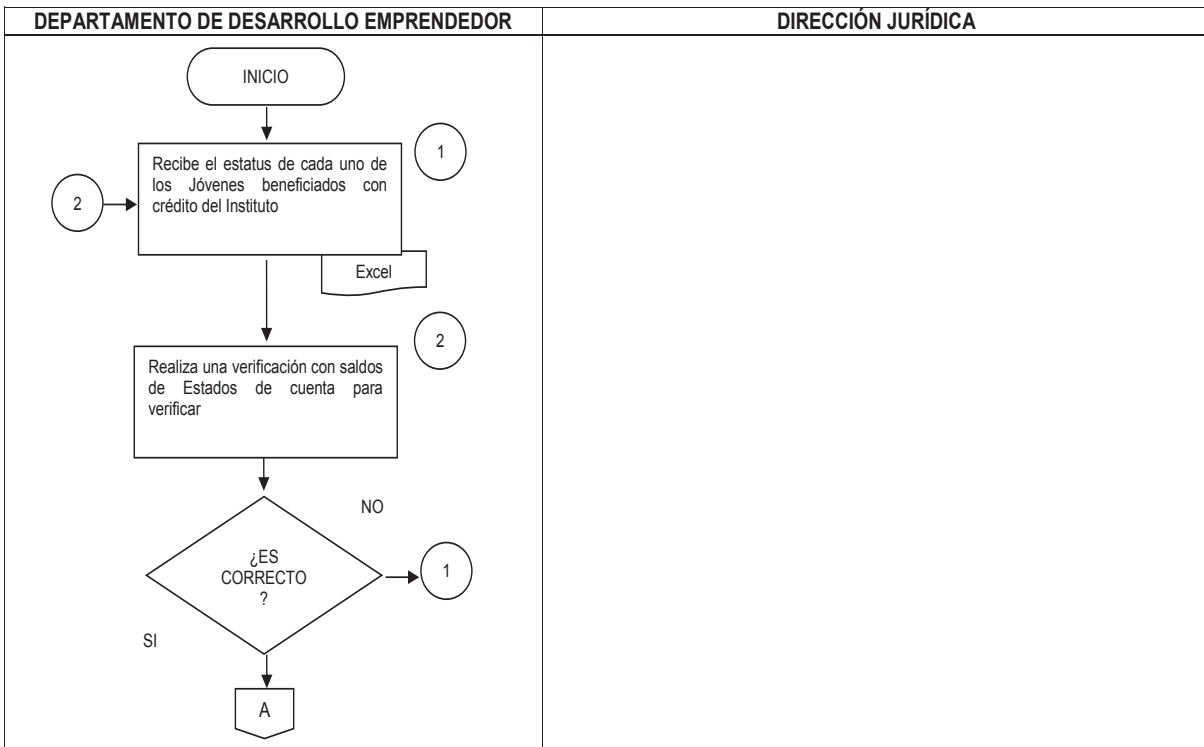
| DEPARTAMENTO DE DESARROLLO EMPRENDEDOR | DIRECCIÓN JURÍDICA |
|---|---|

INICIO

1

Recibe el estatus de cada uno de los Jóvenes beneficiados con crédito del Instituto

2

Excel

2

Realiza una verificación con saldos de Estados de cuenta para verificar

NO

¿ES CORRECTO ?

1

SI

A